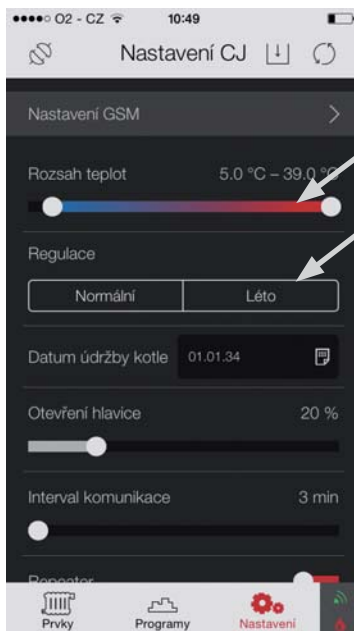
●●●●○ O2 - CZ 10:49

Nastavení CJ

Nastavení GSM

Rozsah teplot 5.0 °C – 39.0 °C

Regulace

Normální Léto

Datum údržby kotle 01.01.34

Otevření hlavice 20 %

Interval komunikace 3 min

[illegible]

Prvky Programy Nastavení